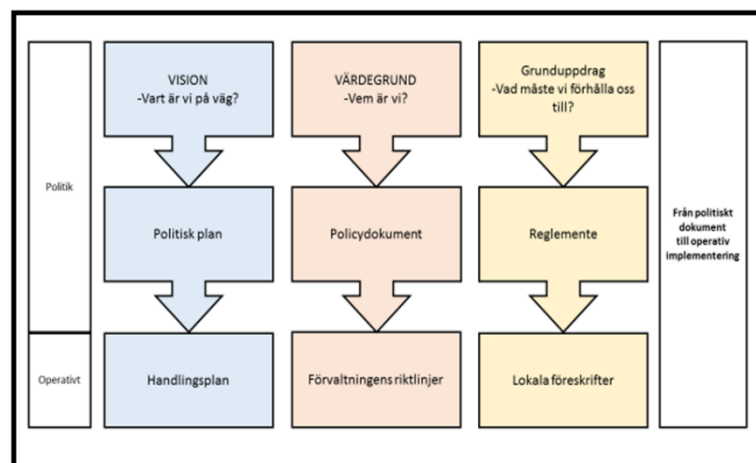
Politik

Operativt

VISION
-Vart är vi på väg?

Politisk plan

Handlingsplan

VÄRDEGRUND
-Vem är vi?

Policydokument

Förvaltningens riktlinjer

Grunduppdrag
-Vad måste vi förhålla oss till?

Reglemente

Lokala föreskrifter

Från politiskt dokument till operativ implementering